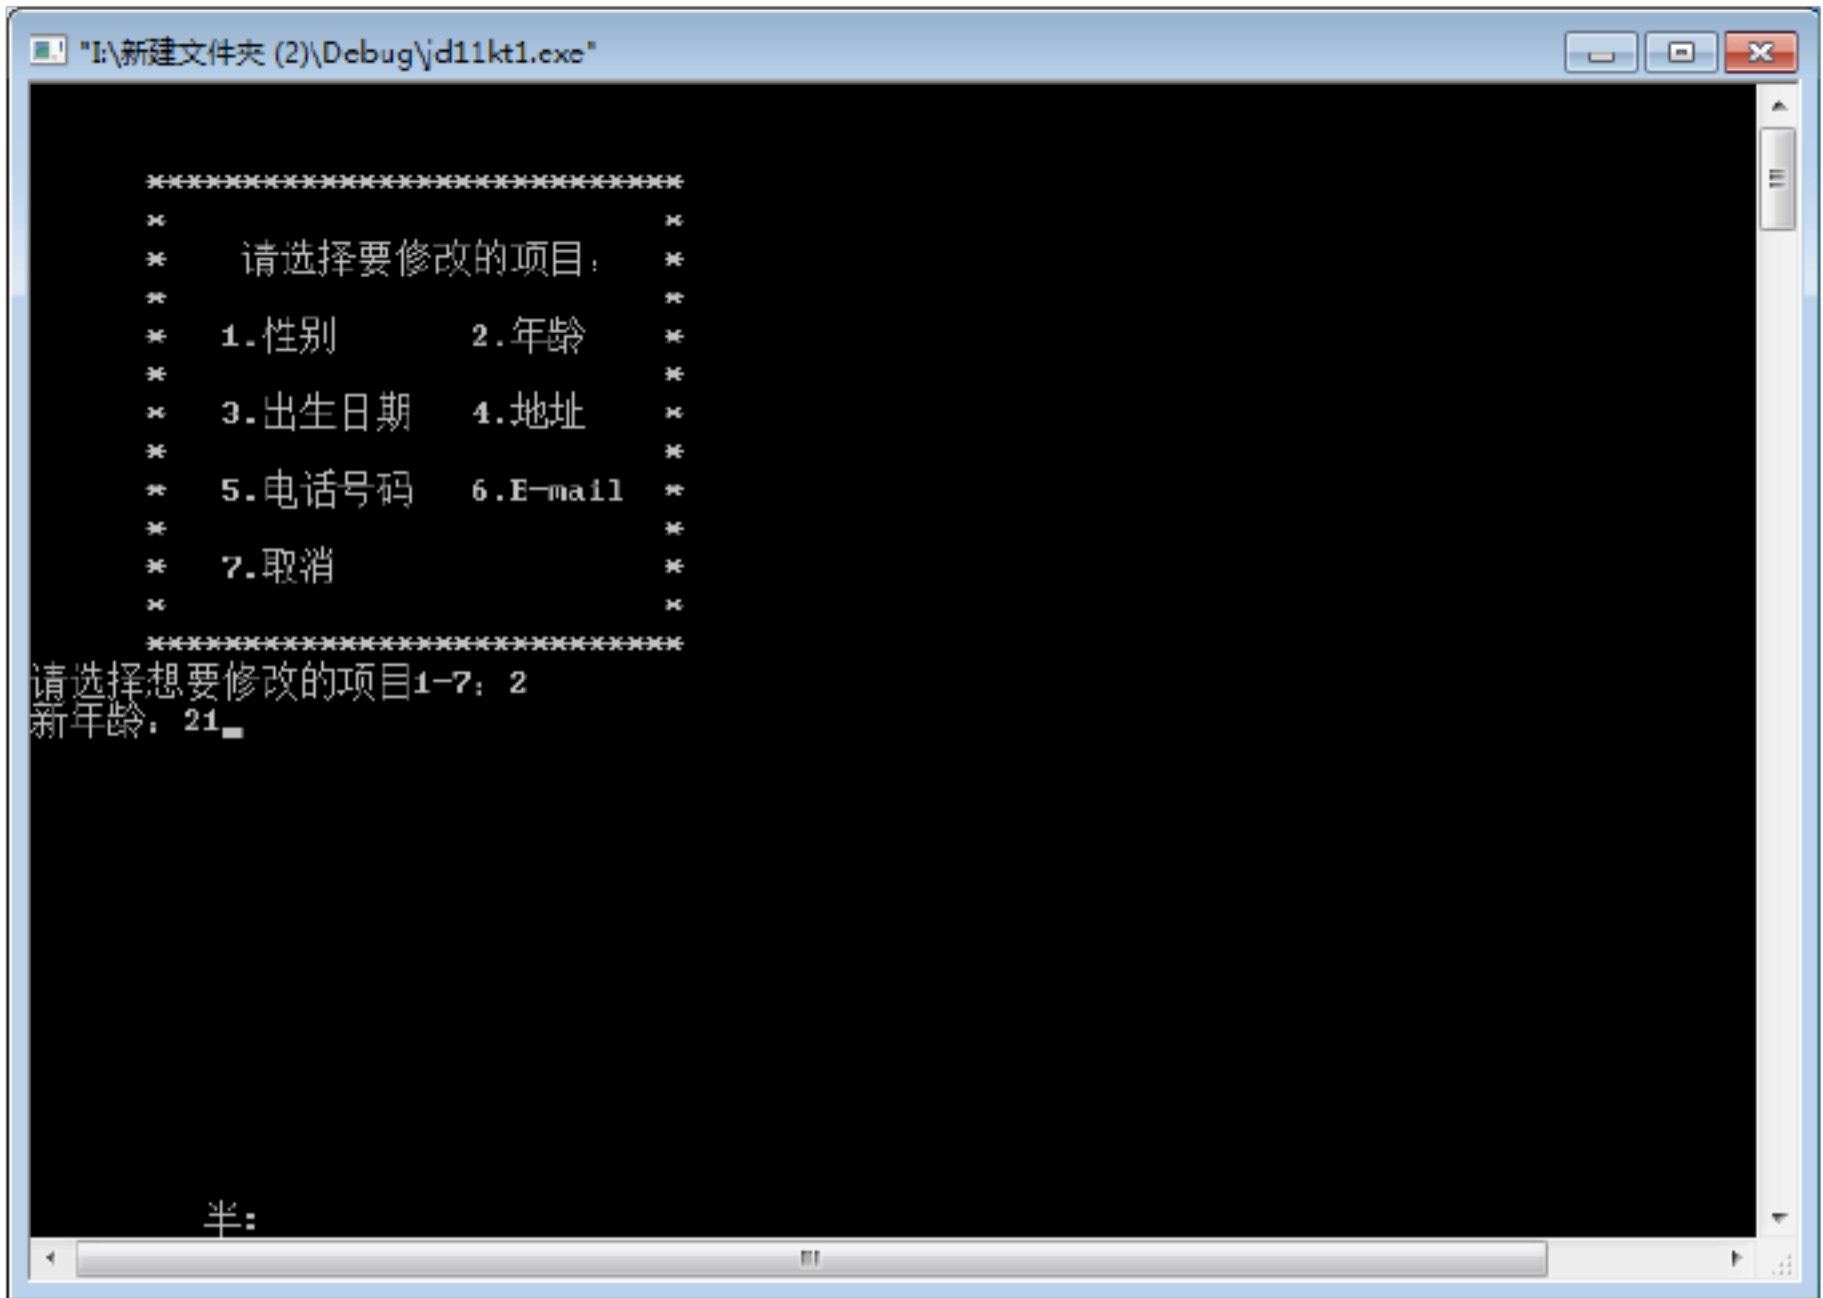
"I:\新建文件夹 (2)\Debug\jd11kt1.exe"

****************************
*                          *
*    请选择要修改的项目：    *
*                          *
*   1.性别       2.年龄     *
*                          *
*   3.出生日期   4.地址     *
*                          *
*   5.电话号码   6.E-mail   *
*                          *
*   7.取消                  *
*                          *
****************************
请选择想要修改的项目1-7：2
新年龄：21

半：